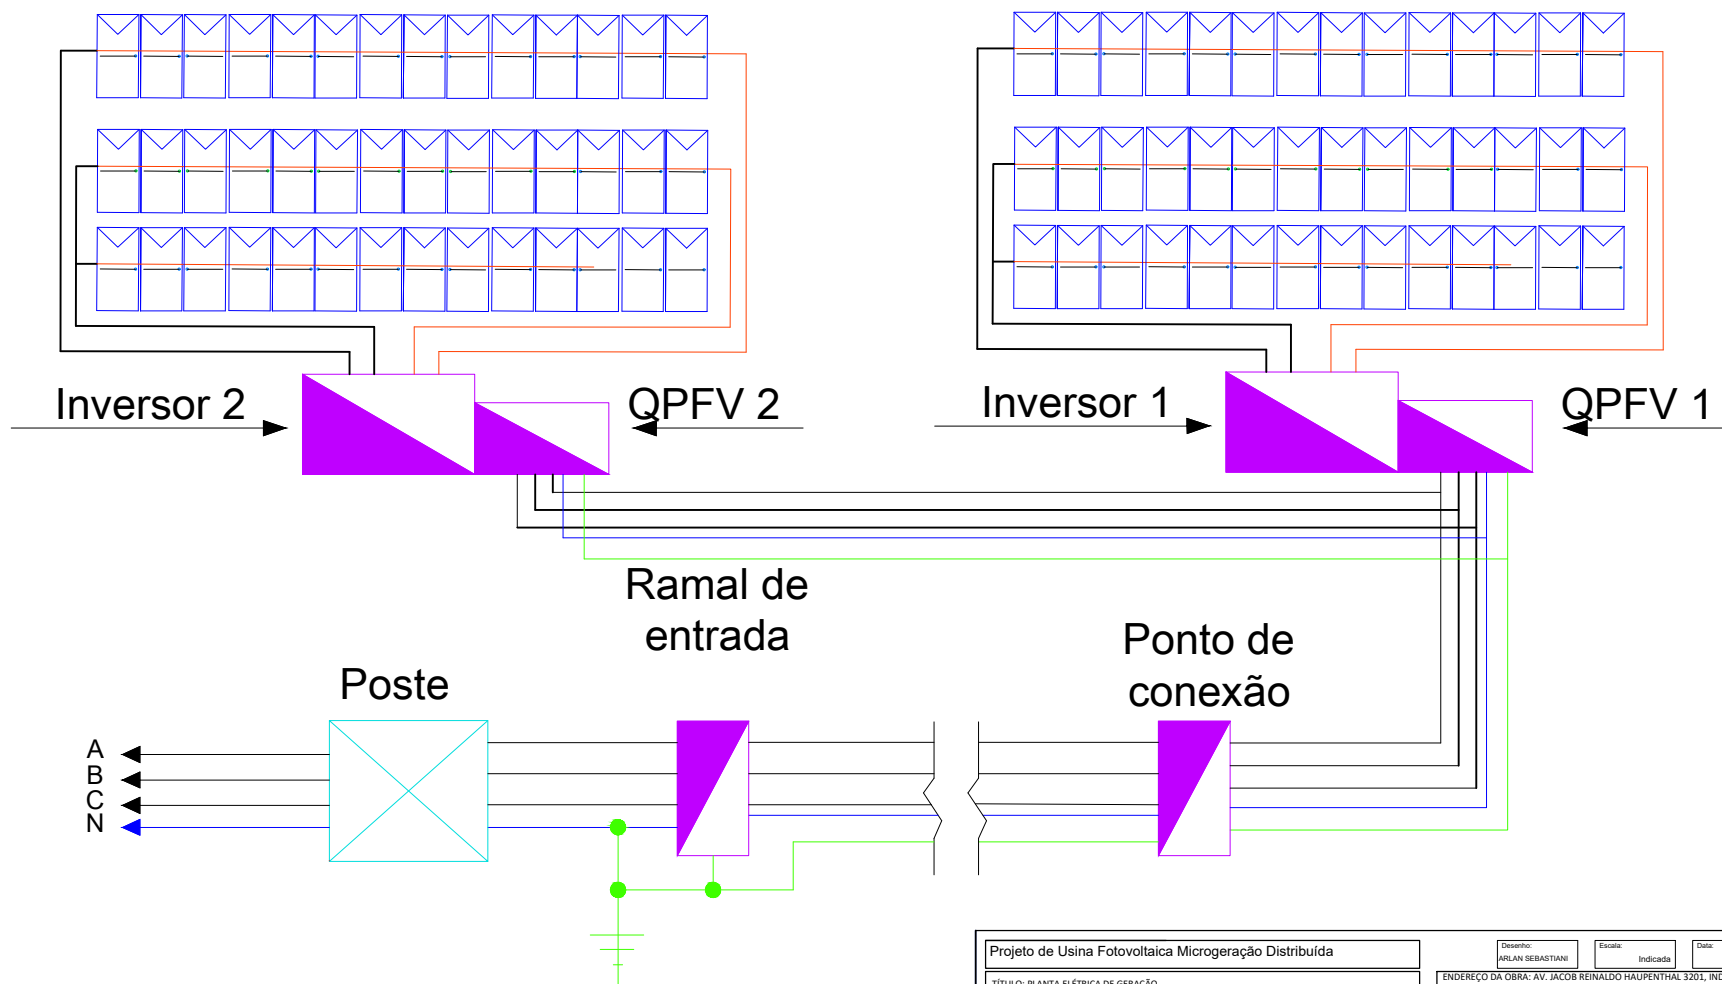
Inversor 2

QPFV 2

Inversor 1

QPFV 1

Ramal de entrada

Ponto de conexão

Poste

A
B
C
N

Projeto de Usina Fotovoltaica Microgeração Distribuída

Desenho:
ARLAN SEBASTIANI

Escala:
Indicada

Data:

TÍTULO: PLANTA ELÉTRICA DE GERAÇÃO

ENDEREÇO DA OBRA: AV. JACOB REINALDO HAUPENTHAL 3201, IND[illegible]